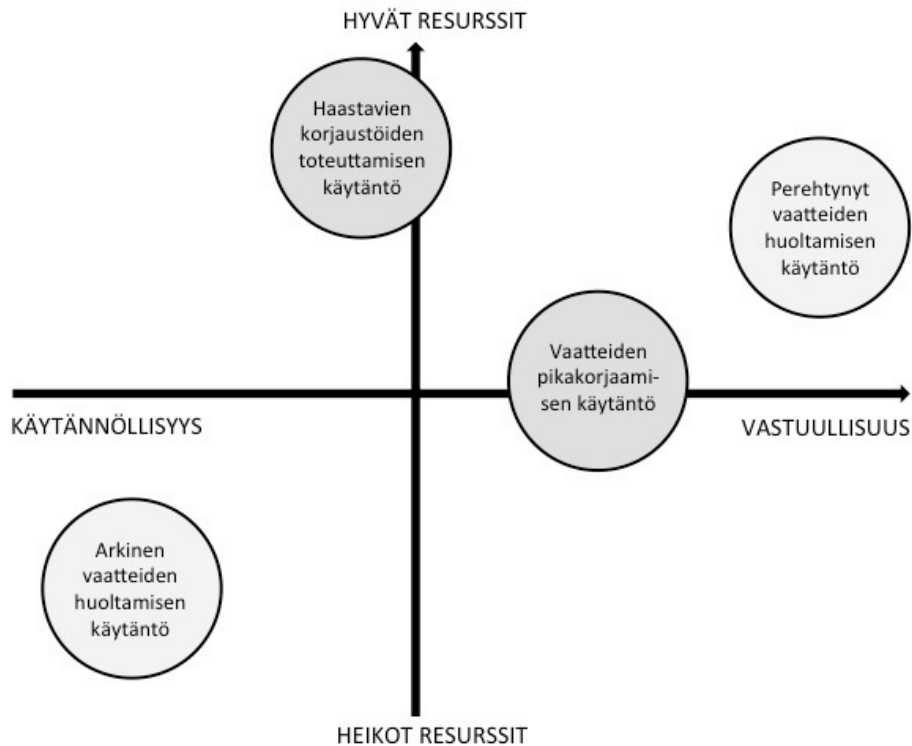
HYVÄT RESURSSIT

Haastavien korjaustöiden toteuttamisen käytäntö

Perehtynyt vaatteiden huoltamisen käytäntö

KÄYTÄNNÖLLISYYS

Vaatteiden pikakorjaamisen käytäntö

VASTUULLISUUS

Arkinen vaatteiden huoltamisen käytäntö

HEIKOT RESURSSIT